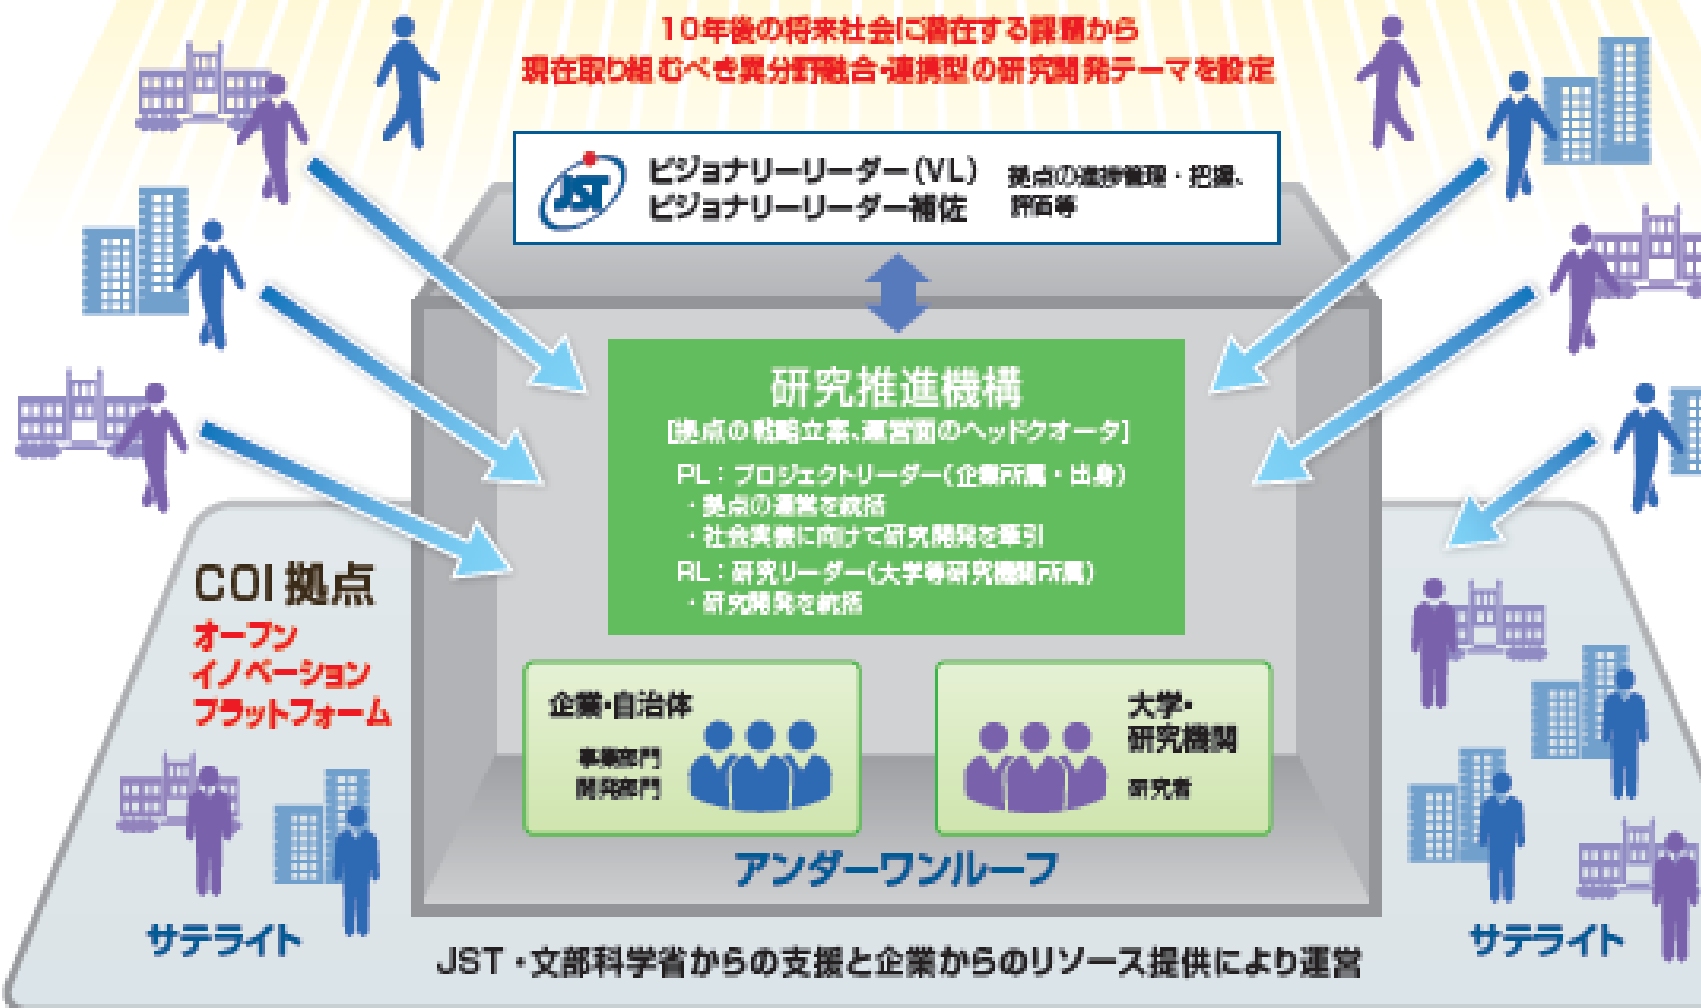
10年後の将来社会に潜在する課題から
現在取り組むべき異分野融合・連携型の研究開発テーマを設定

JST

ビジョナリーリーダー(VL)
ビジョナリーリーダー補佐

拠点の進捗管理・把握、評価等

研究推進機構
[拠点の戦略立案、運営面のヘッドクオータ]

PL：プロジェクトリーダー(企業所属・出身)
・拠点の運営を統括
・社会実装に向けて研究開発を牽引
RL：研究リーダー(大学等研究機関所属)
・研究開発を統括

COI拠点
オープン
イノベーション
プラットフォーム

企業・自治体
事業部門
開発部門

大学・
研究機関
研究者

アンダーワンルーフ

サテライト

サテライト

JST・文部科学省からの支援と企業からのリソース提供により運営